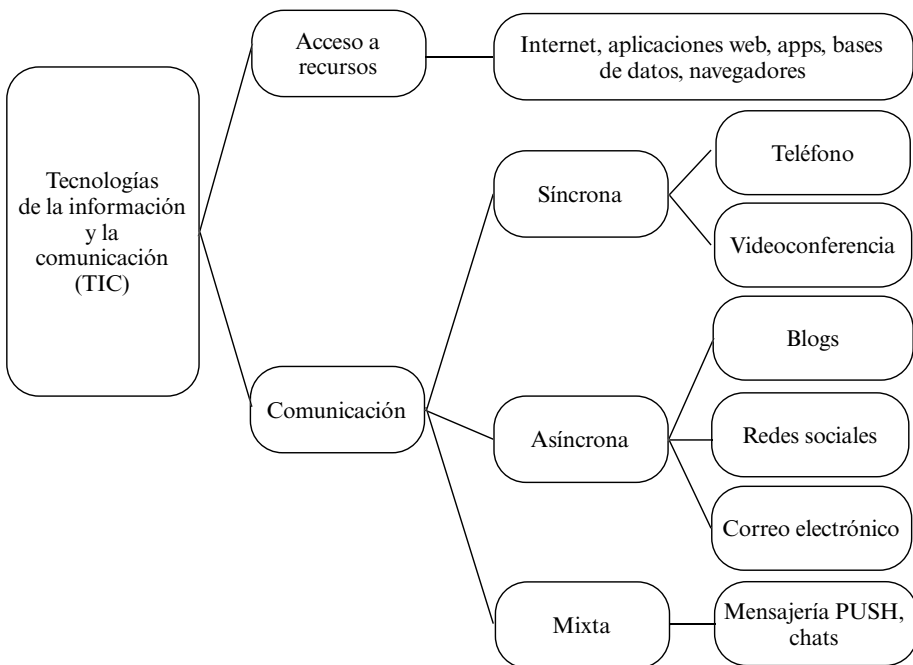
Tecnologías de la información y la comunicación (TIC)

Acceso a recursos

Internet, aplicaciones web, apps, bases de datos, navegadores

Comunicación

Síncrona

Teléfono

Videoconferencia

Asíncrona

Blogs

Redes sociales

Correo electrónico

Mixta

Mensajería PUSH, chats